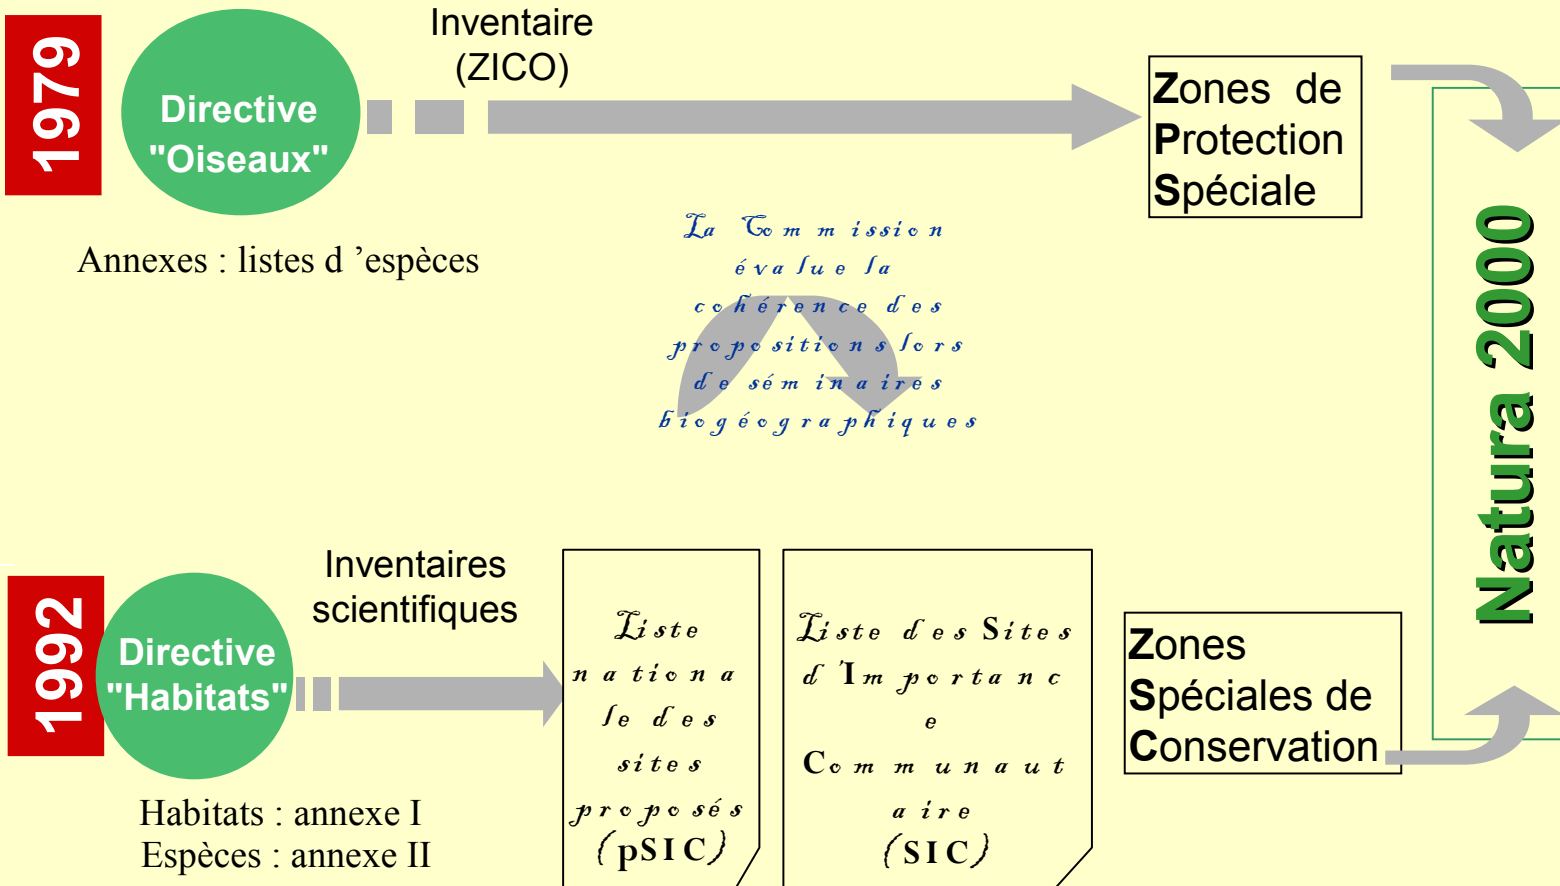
1979

Directive "Oiseaux"

Inventaire (ZICO)

Zones de Protection Spéciale

Annexes : listes d 'espèces

La Commission évalue la cohérence des propositions lors de séminaires biogéographiques

Natura 2000

1992

Directive "Habitats"

Inventaires scientifiques

Liste nationale des sites proposés (pSIC)

Liste des Sites d'Importance Communautaire (SIC)

Zones Spéciales de Conservation

Habitats : annexe I
Espèces : annexe II